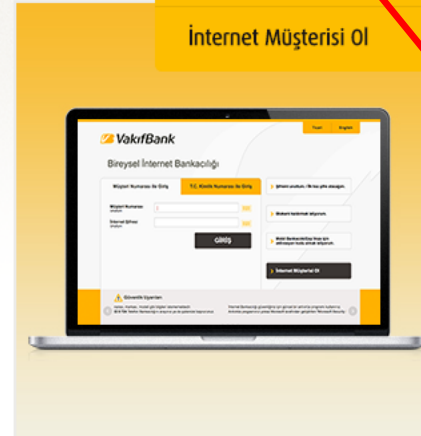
İnternet Müşterisi Ol

Türkçe English

VakıfBank

Bireysel İnternet Bankacılığı

Müşteri Numarası ile Giriş

T.C. Kimlik Numarası ile Giriş

Müşteri Numarası

İnternet Şifresi

GİRİŞ

İnternet Müşterisi Ol

Güvenlik Uyarıları

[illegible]